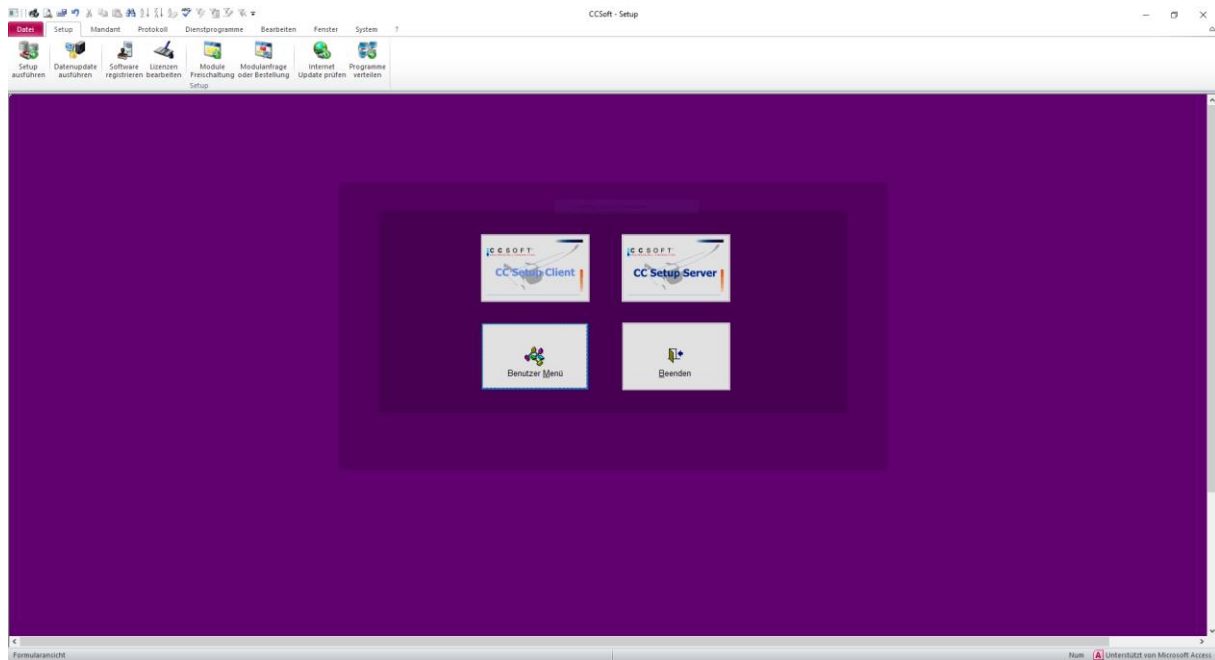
CCSoft - Setup

Datei Setup Mandant Protokoll Dienstprogramme Bearbeiten Fenster System ?

Setup ausführen
Datenupdate ausführen
Software registrieren
Lizenzen bearbeiten
Module Freischaltung
Modulanfrage oder Bestellung
Internet Update prüfen
Programme verteilen
Setup

CCSOFT
CC Setup Client

CCSOFT
CC Setup Server

Benutzer Menü

Beenden

Formularansicht

Num Unterstützt von Microsoft Access